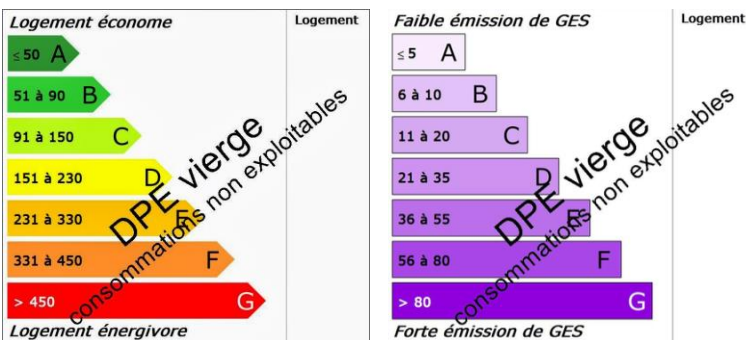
Logement économe

Logement

≤ 50 A

51 à 90 B

91 à 150 C

151 à 230 D

231 à 330 E

331 à 450 F

> 450 G

Logement énergivore

DPE vierge

consommations non exploitables

Faible émission de GES

Logement

≤ 5 A

6 à 10 B

11 à 20 C

21 à 35 D

36 à 55 E

56 à 80 F

> 80 G

Forte émission de GES

DPE vierge

consommations non exploitables